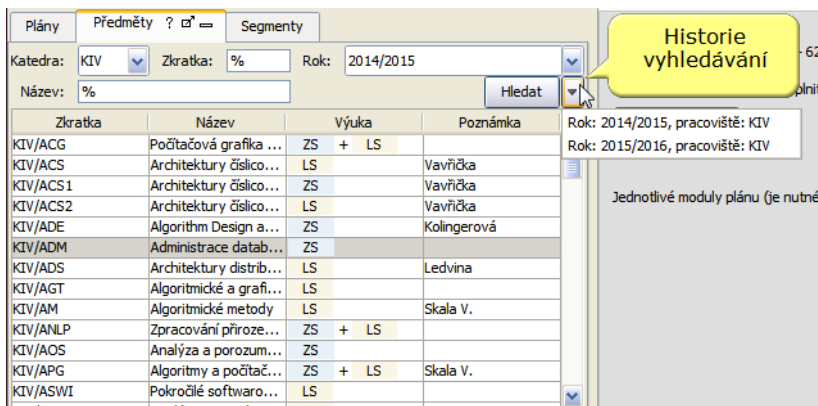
Plány | Předměty ? | Segmenty

Katedra: KIV | Zkratka: % | Rok: 2014/2015

Název: % | Hledat

Historie vyhledávání

Rok: 2014/2015, pracoviště: KIV
Rok: 2015/2016, pracoviště: KIV

| Zkratka | Název | Výuka | Poznámka |
|---|---|---|---|
| KIV/ACG | Počítačová grafika ... | ZS + LS | |
| KIV/ACS | Architektury číslico... | LS | Vavřička |
| KIV/ACS1 | Architektury číslico... | ZS | Vavřička |
| KIV/ACS2 | Architektury číslico... | LS | Vavřička |
| KIV/ADE | Algorithm Design a... | ZS | Kolingerová |
| KIV/ADM | Administrace datab... | ZS | |
| KIV/ADS | Architektury distrib... | LS | Ledvina |
| KIV/AGT | Algoritmické a grafi... | LS | |
| KIV/AM | Algoritmické metody | LS | Skala V. |
| KIV/ANLP | Zpracování přiroze... | ZS + LS | |
| KIV/AOS | Analýza a porozum... | ZS | |
| KIV/APG | Algoritmy a počítač... | ZS + LS | Skala V. |
| KIV/ASWI | Pokročilé softwaro... | LS | |

- 62

plnit

Jednotlivé moduly plánu (je nutné